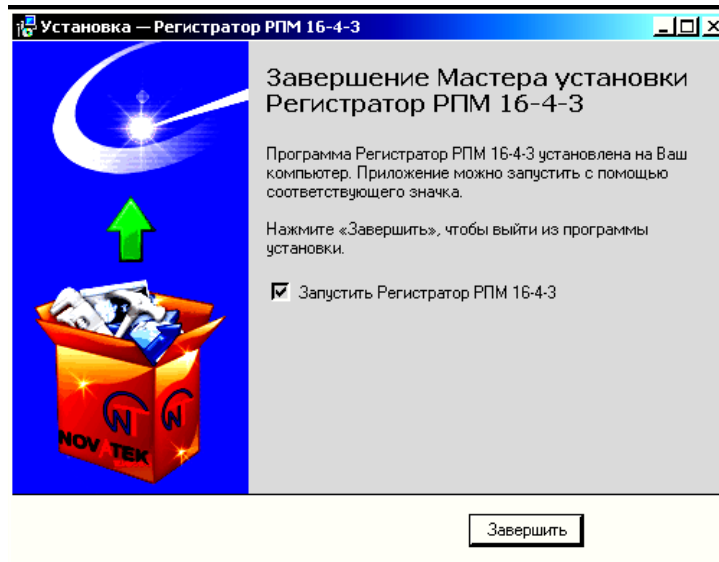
Установка — Регистратор РПМ 16-4-3

Завершение Мастера установки Регистратор РПМ 16-4-3

Программа Регистратор РПМ 16-4-3 установлена на Ваш компьютер. Приложение можно запустить с помощью соответствующего значка.

Нажмите «Завершить», чтобы выйти из программы установки.

☑ Запустить Регистратор РПМ 16-4-3

NOVATEK

Завершить